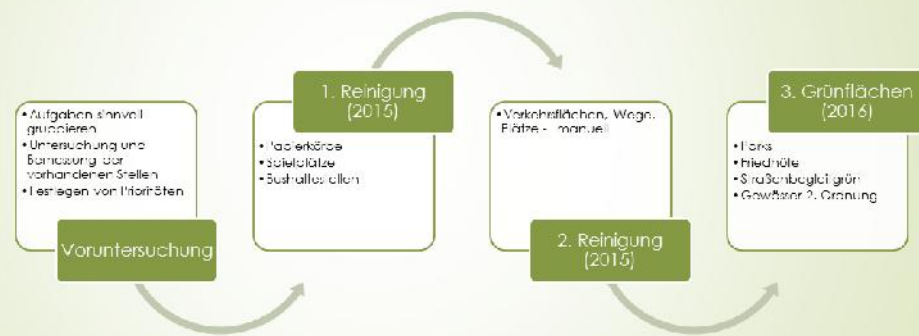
• Aufgaben sinnvoll gruppieren
• Untersuchung und Bemessung der vorhandenen Stellen
• Festlegen von Prioritäten

Voruntersuchung

1. Reinigung (2015)

• Papierkörbe
• Spielplätze
• Bushaltestellen

• Verkehrsflächen, Wege, Plätze – manuell

2. Reinigung (2015)

3. Grünflächen (2016)

• Parks
• Friedhöfe
• Straßenbegleitgrün
• Gewässer 2. Ordnung